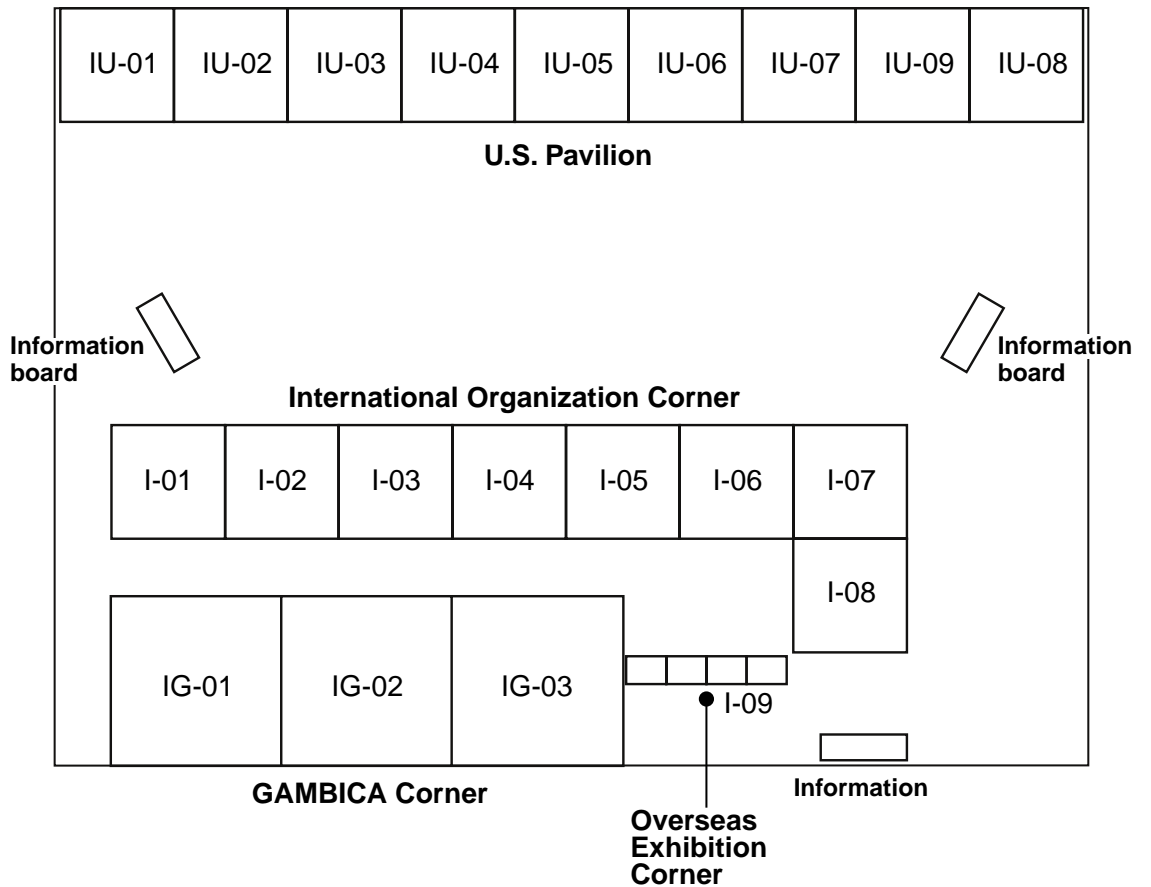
IU-01 IU-02 IU-03 IU-04 IU-05 IU-06 IU-07 IU-09 IU-08

U.S. Pavilion

Information board

Information board

International Organization Corner

I-01 I-02 I-03 I-04 I-05 I-06 I-07

I-08

IG-01 IG-02 IG-03

I-09

GAMBICA Corner

Information

Overseas Exhibition Corner